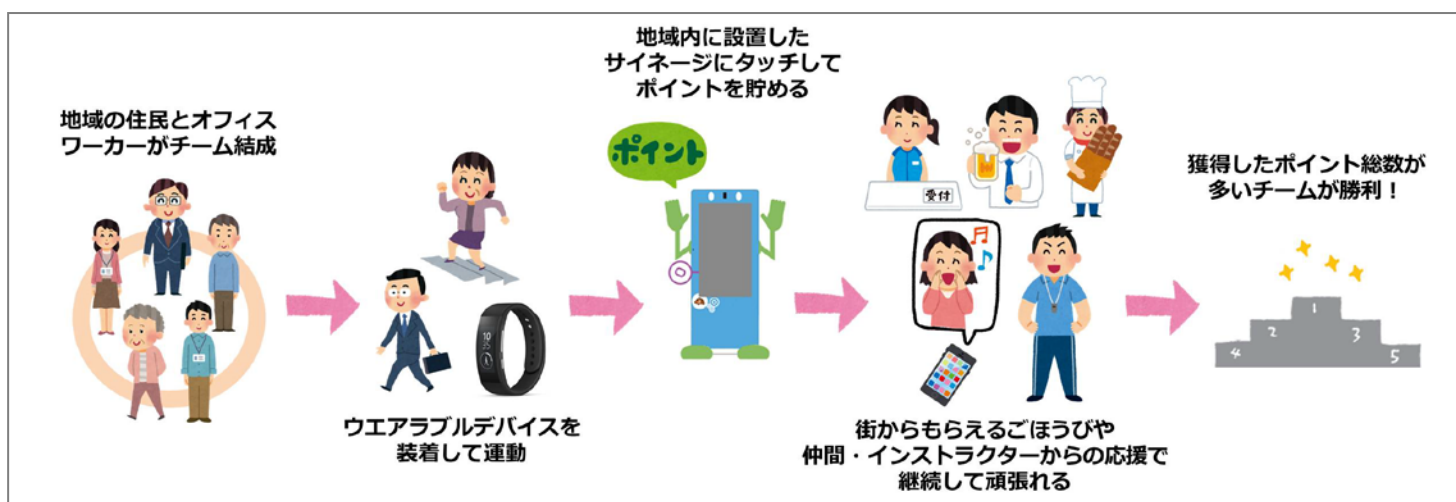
地域の住民とオフィスワーカーがチーム結成

ウエアラブルデバイスを装着して運動

地域内に設置したサイネージにタッチしてポイントを貯める

ポイント

受付

街からもらえるごほうびや仲間・インストラクターからの応援で継続して頑張れる

獲得したポイント総数が多いチームが勝利！

1
2
3
4
5